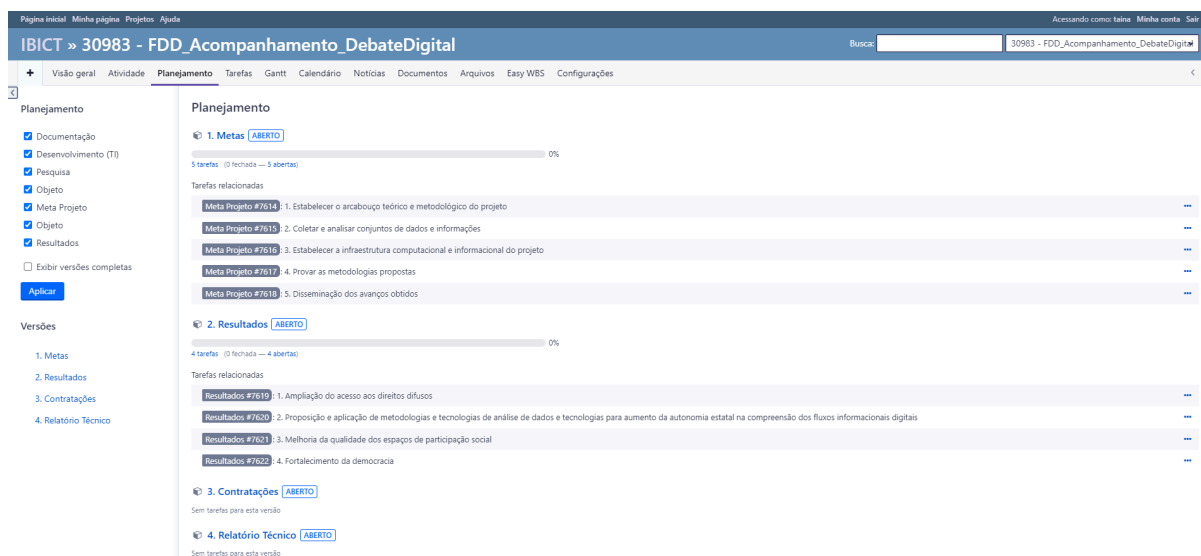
Página inicial Minha página Projetos Ajuda

Acessando como: taina Minha conta Sair

IBICT » 30983 - FDD_Acompanhamento_DebateDigital

Busca:

30983 - FDD_Acompanhamento_DebateDigital

+ Visão geral Atividade Planejamento Tarefas Gantt Calendário Notícias Documentos Arquivos Easy WBS Configurações

Planejamento

Documentação
Desenvolvimento (TI)
Pesquisa
Objeto
Meta Projeto
Objeto
Resultados

Exibir versões completas

Aplicar

Versões

1. Metas
2. Resultados
3. Contratações
4. Relatório Técnico

Planejamento

1. Metas ABERTO

0%

5 tarefas (0 fechada — 5 abertas)

Tarefas relacionadas

Meta Projeto #7614: 1. Estabelecer o arcabouço teórico e metodológico do projeto
Meta Projeto #7615: 2. Coletar e analisar conjuntos de dados e informações
Meta Projeto #7616: 3. Estabelecer a infraestrutura computacional e informacional do projeto
Meta Projeto #7617: 4. Provar as metodologias propostas
Meta Projeto #7618: 5. Disseminação dos avanços obtidos

2. Resultados ABERTO

0%

4 tarefas (0 fechada — 4 abertas)

Tarefas relacionadas

Resultados #7619: 1. Ampliação do acesso aos direitos difusos
Resultados #7620: 2. Proposição e aplicação de metodologias e tecnologias de análise de dados e tecnologias para aumento da autonomia estatal na compreensão dos fluxos informacionais digitais
Resultados #7621: 3. Melhoria da qualidade dos espaços de participação social
Resultados #7622: 4. Fortalecimento da democracia

3. Contratações ABERTO

Sem tarefas para esta versão

4. Relatório Técnico ABERTO

Sem tarefas para esta versão